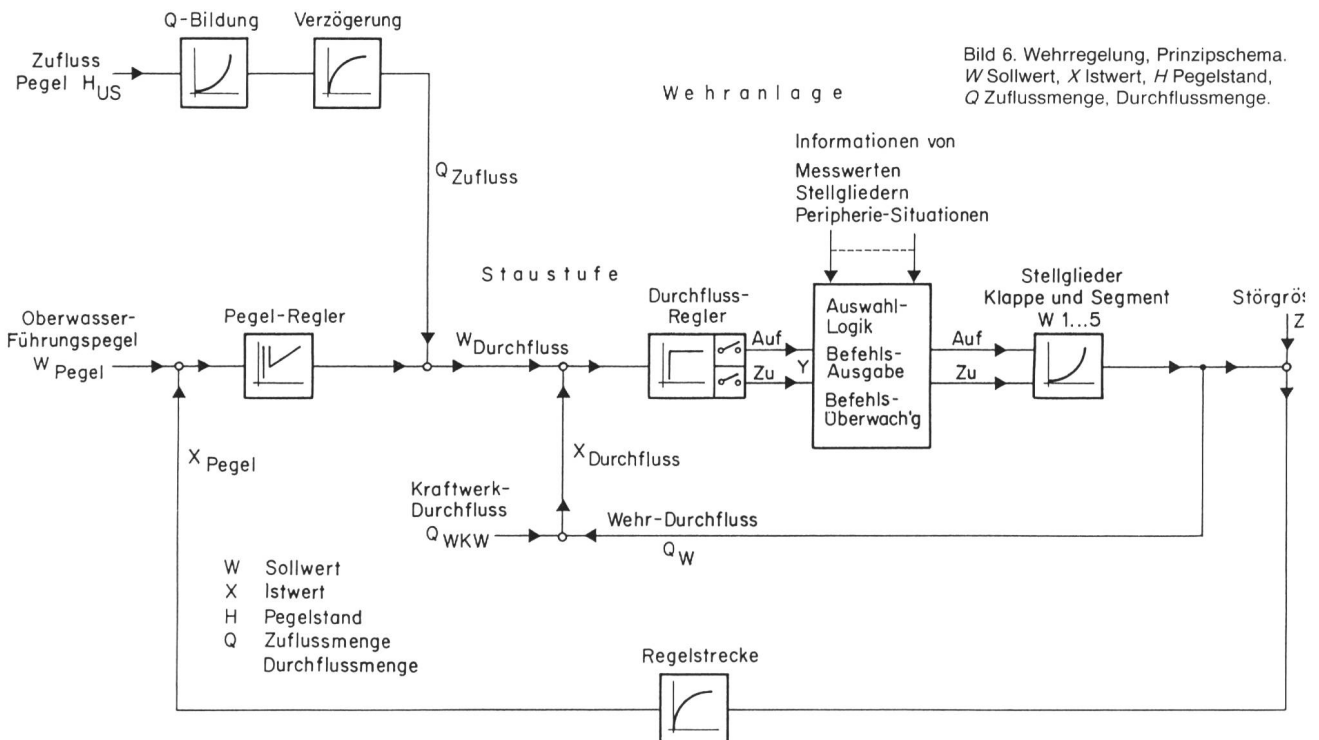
Q-Bildung

Verzögerung

Zufluss
Pegel $H_{US}$

Bild 6. Wehrregelung, Prinzipschema.
*W* Sollwert, *X* Istwert, *H* Pegelstand,
*Q* Zuflussmenge, Durchflussmenge.

W e h r a n l a g e

Informationen von

Messwerten
Stellgliedern
Peripherie-Situationen

$Q_{Zufluss}$

S t a u s t u f e

Durchfluss-
Regler

Stellglieder
Klappe und Segment
W 1...5

Störgrös
Z

Oberwasser-
Führungspegel
$W_{Pegel}$

Pegel-Regler

$W_{Durchfluss}$

Auf

Zu

Y

Auswahl-
Logik
Befehls-
Ausgabe
Befehls-
Überwach'g

Auf

Zu

$X_{Pegel}$

$X_{Durchfluss}$

Kraftwerk-
Durchfluss
$Q_{WKW}$

Wehr-Durchfluss

$Q_W$

W Sollwert
X Istwert
H Pegelstand
Q Zuflussmenge
Durchflussmenge

Regelstrecke